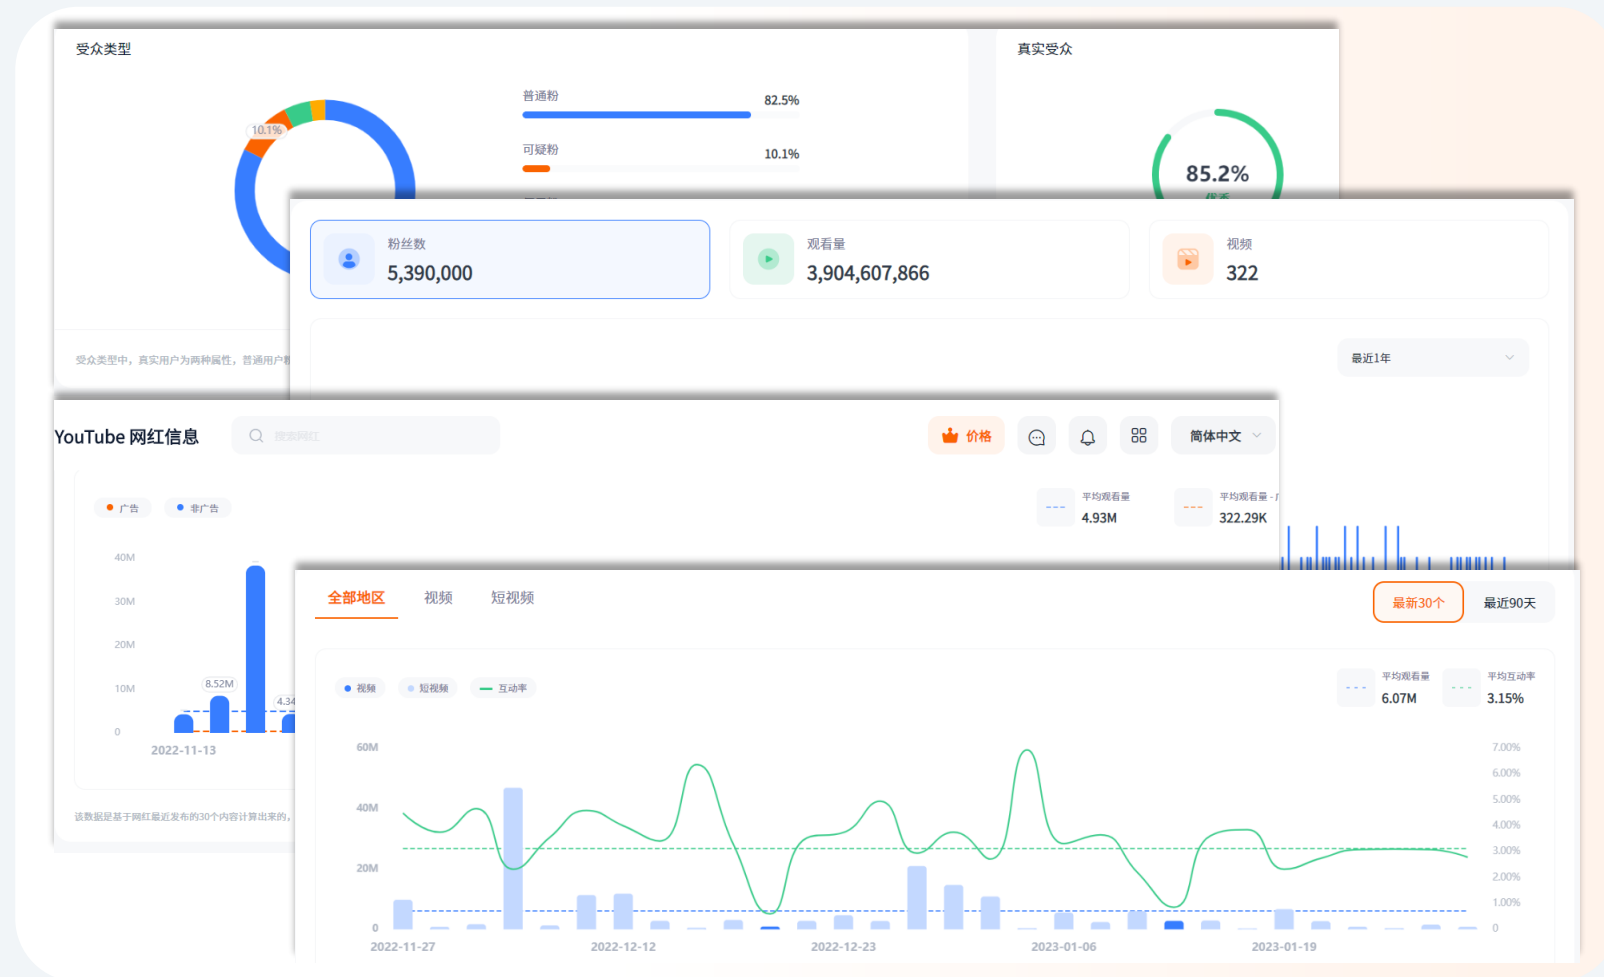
受众类型

10.1%

普通粉 82.5%

可疑粉 10.1%

真实受众

85.2%

受众类型中，真实用户为两种属性，普通用户

粉丝数
5,390,000

观看量
3,904,607,866

视频
322

最近1年

YouTube 网红信息

搜索网红

价格

简体中文

广告 非广告

平均观看量 4.93M

平均观看量 322.29K

40M
30M
20M
10M
0

8.52M
4.34

2022-11-13

该数据是基于网红最近发布的30个内容计算出来的，

全部地区 视频 短视频

最新30个 最近90天

视频 短视频 互动率

平均观看量 6.07M

平均互动率 3.15%

60M
40M
20M
0

7.00%
6.00%
5.00%
4.00%
3.00%
2.00%
1.00%
0

2022-11-27 2022-12-12 2022-12-23 2023-01-06 2023-01-19